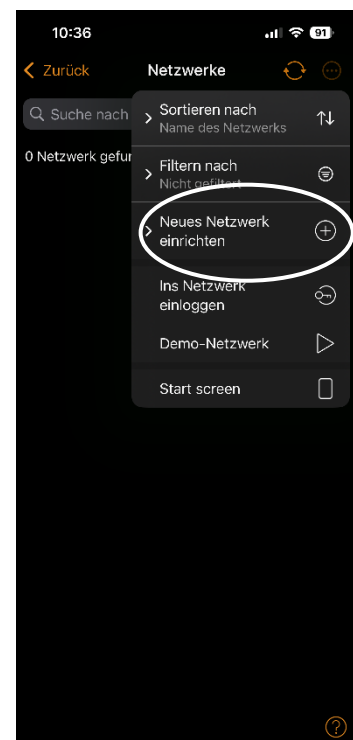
10:36

91

Zurück

Netzwerke

Suche nach

0 Netzwerk gefur

Sortieren nach
Name des Netzwerks

Filtern nach
Nicht gefiltert

Neues Netzwerk einrichten

Ins Netzwerk einloggen

Demo-Netzwerk

Start screen

?